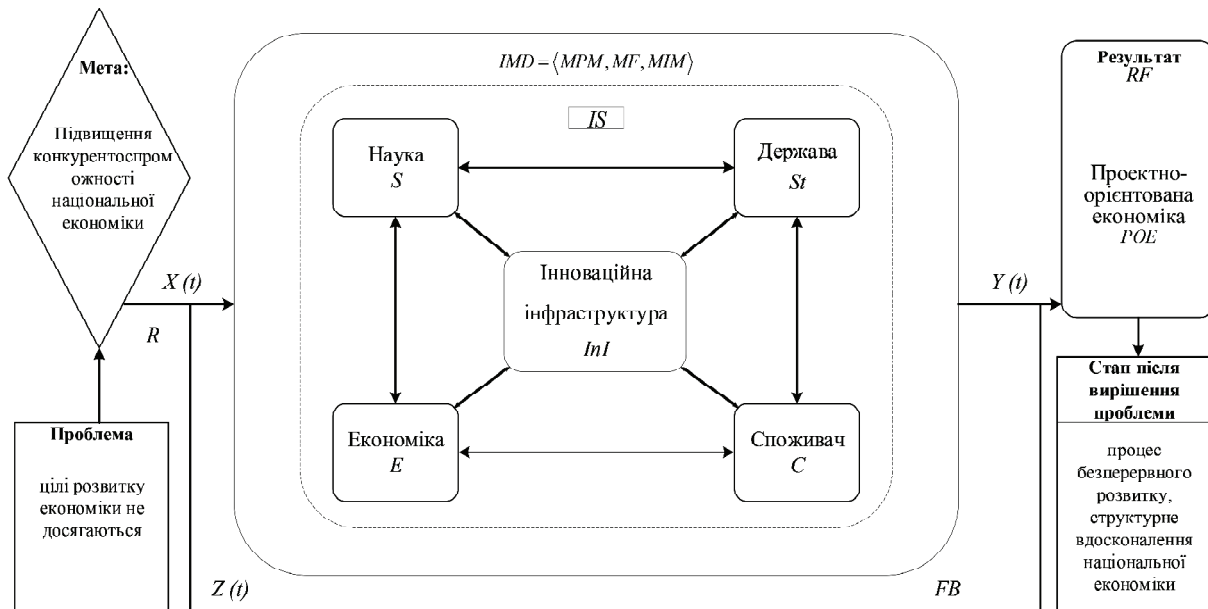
Мета:

Підвищення конкурентоспроможності національної економіки

$IMD - \langle MPM, MF, MIM \rangle$

$IS$

Наука
$S$

Держава
$St$

Інноваційна інфраструктура
$InI$

Економіка
$E$

Споживач
$C$

Результат
$RF$

Проектно-орієнтована економіка
$POE$

$X(t)$

$R$

$Y(t)$

Стап після вирішення проблеми

процес безперервного розвитку, структурне вдосконалення національної економіки

Проблема

цілі розвитку економіки не досягаються

$Z(t)$

$FB$